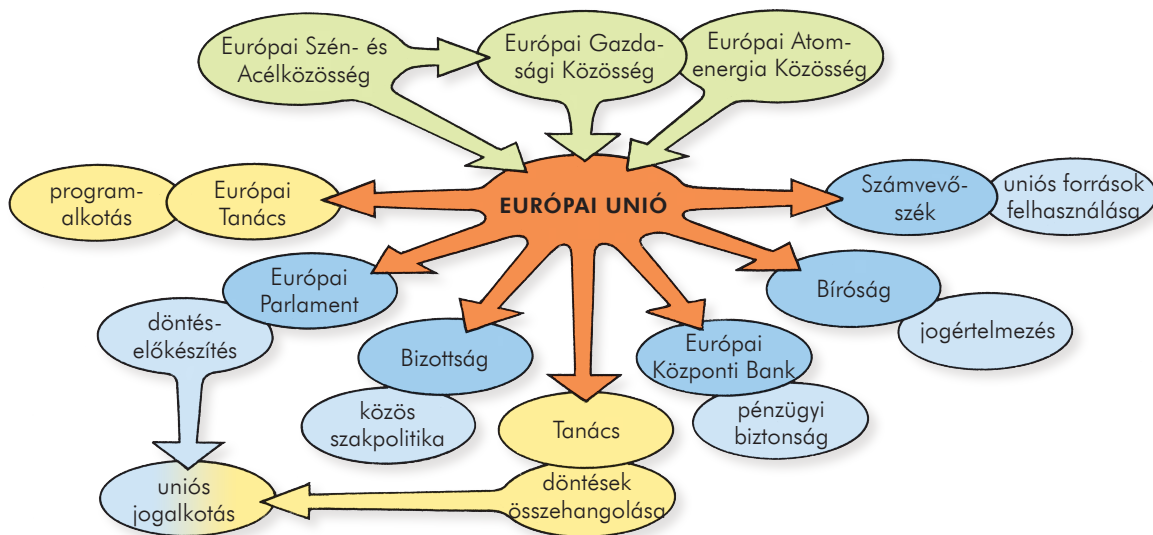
Európai Szén- és Acélközösség

Európai Gazdasági Közösség

Európai Atomenergia Közösség

EURÓPAI UNIÓ

programalkotás

Európai Tanács

Számvevőszék

uniós források felhasználása

Európai Parlament

döntéselőkészítés

Bizottság

Európai Központi Bank

Bíróság

jogértelmezés

közös szakpolitika

Tanács

pénzügyi biztonság

uniós jogalkotás

döntések összehangolása